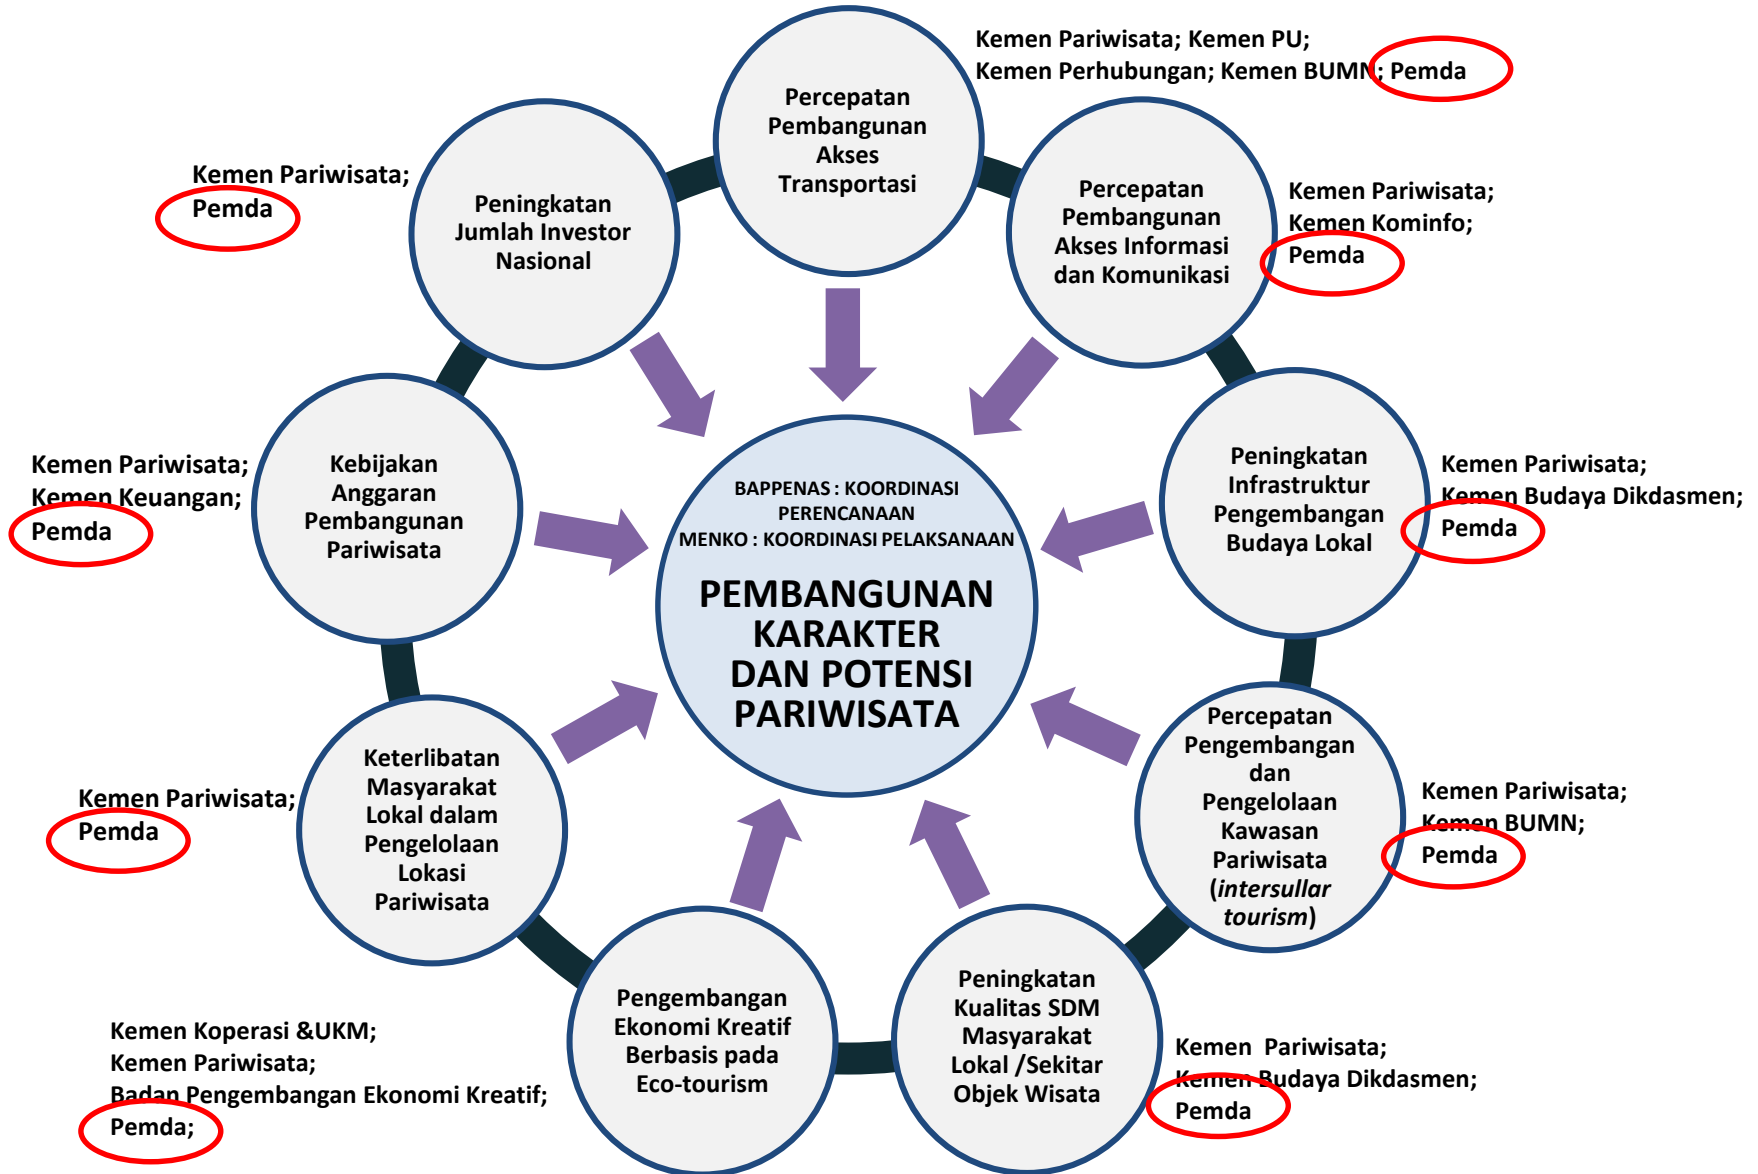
Percepatan Pembangunan Akses Transportasi

Kemen Pariwisata; Kemen PU; Kemen Perhubungan; Kemen BUMN; Pemda

Kemen Pariwisata; Pemda

Peningkatan Jumlah Investor Nasional

Percepatan Pembangunan Akses Informasi dan Komunikasi

Kemen Pariwisata; Kemen Kominfo; Pemda

Kemen Pariwisata; Kemen Keuangan; Pemda

Kebijakan Anggaran Pembangunan Pariwisata

BAPPENAS : KOORDINASI PERENCANAAN
MENKO : KOORDINASI PELAKSANAAN

PEMBANGUNAN KARAKTER DAN POTENSI PARIWISATA

Peningkatan Infrastruktur Pengembangan Budaya Lokal

Kemen Pariwisata; Kemen Budaya Dikdasmen; Pemda

Kemen Pariwisata; Pemda

Keterlibatan Masyarakat Lokal dalam Pengelolaan Lokasi Pariwisata

Percepatan Pengembangan dan Pengelolaan Kawasan Pariwisata (*intersullar tourism*)

Kemen Pariwisata; Kemen BUMN; Pemda

Kemen Koperasi &UKM; Kemen Pariwisata; Badan Pengembangan Ekonomi Kreatif; Pemda;

Pengembangan Ekonomi Kreatif Berbasis pada Eco-tourism

Peningkatan Kualitas SDM Masyarakat Lokal /Sekitar Objek Wisata

Kemen Pariwisata; Kemen Budaya Dikdasmen; Pemda